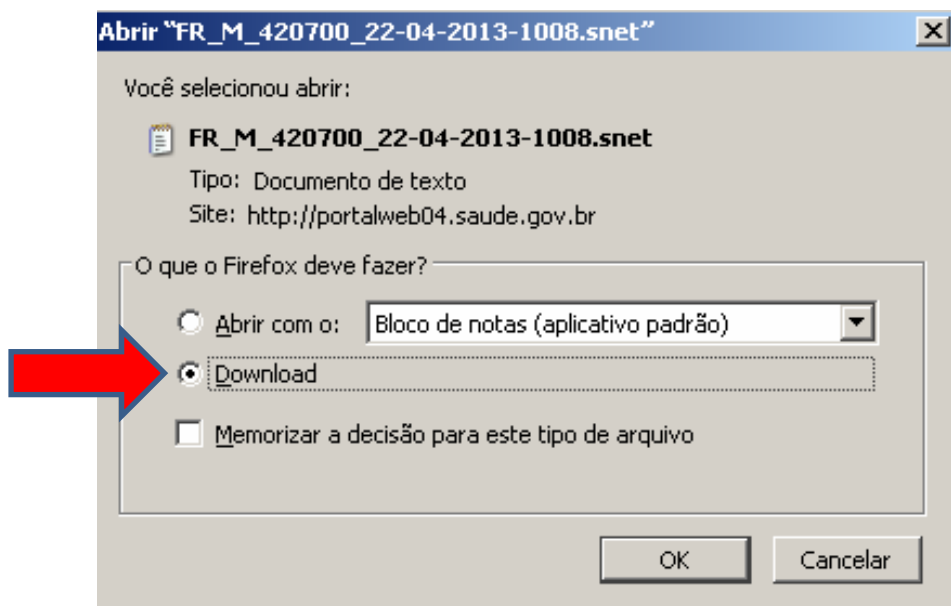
Abrir "FR_M_420700_22-04-2013-1008.snet"

Você selecionou abrir:

FR_M_420700_22-04-2013-1008.snet

Tipo: Documento de texto

Site: http://portalweb04.saude.gov.br

O que o Firefox deve fazer?

Abrir com o: Bloco de notas (aplicativo padrão)

Download

Memorizar a decisão para este tipo de arquivo

OK

Cancelar